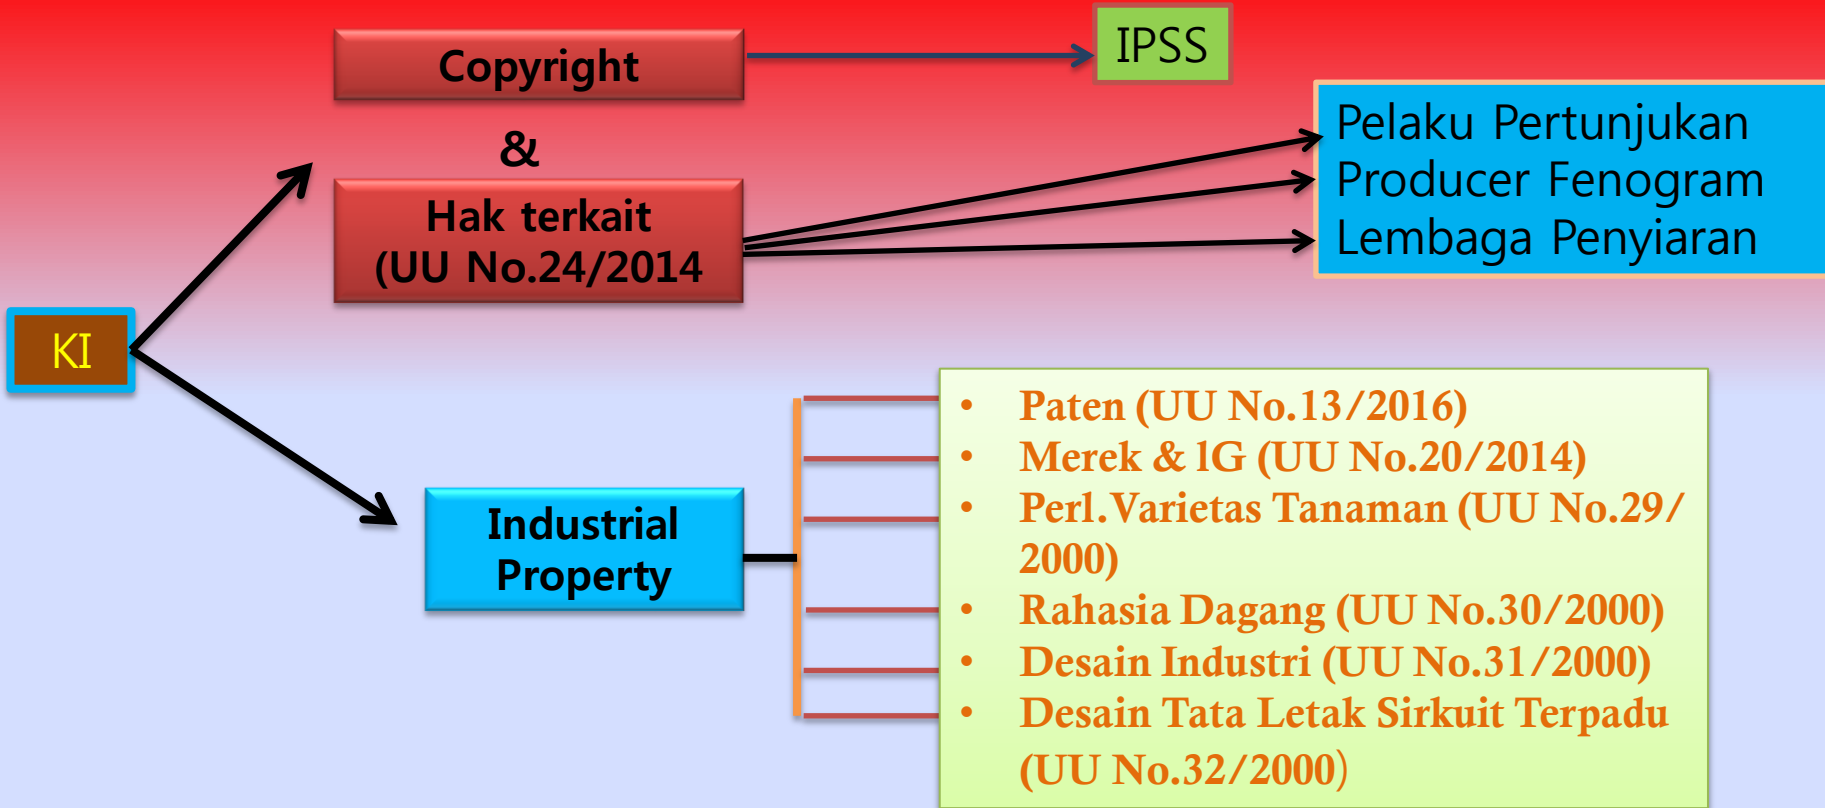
Copyright

IPSS

&

Hak terkait (UU No.24/2014

Pelaku Pertunjukan
Producer Fenogram
Lembaga Penyiaran

KI

Industrial Property

- Paten (UU No.13/2016)
- Merek & IG (UU No.20/2014)
- Perl.Varietas Tanaman (UU No.29/2000)
- Rahasia Dagang (UU No.30/2000)
- Desain Industri (UU No.31/2000)
- Desain Tata Letak Sirkuit Terpadu (UU No.32/2000)